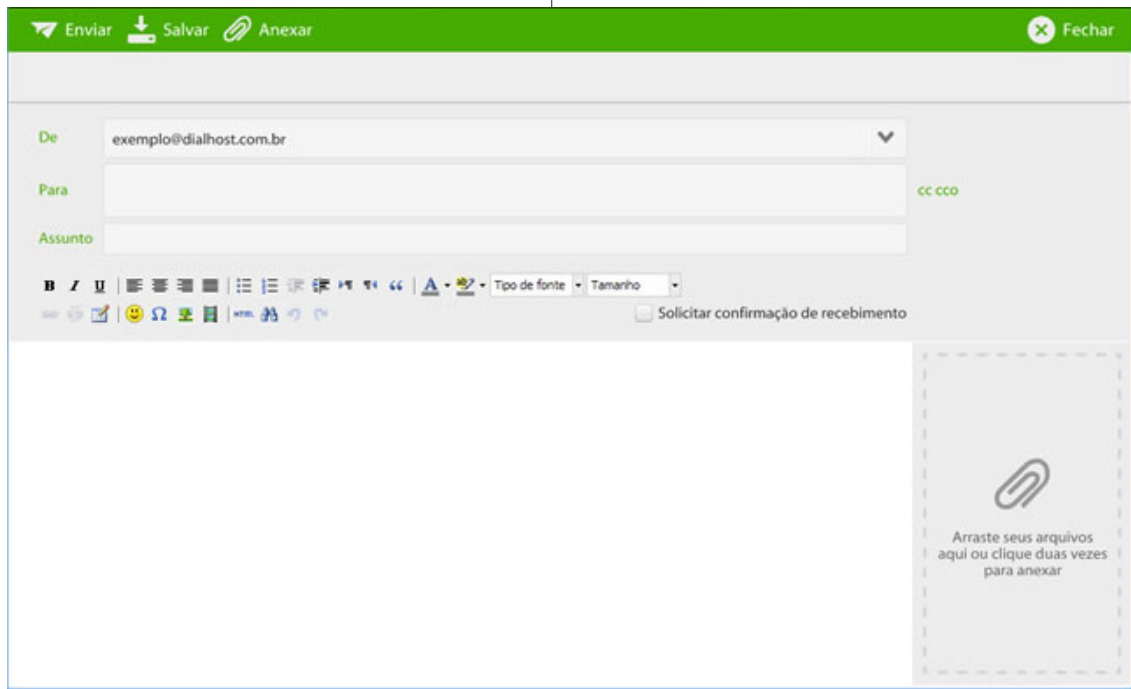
Enviar Salvar Anexar

Fechar

De exemplo@dialhost.com.br

Para

cc cco

Assunto

B I U

Tipo de fonte

Tamanho

HTML

Solicitar confirmação de recebimento

Arraste seus arquivos aqui ou clique duas vezes para anexar